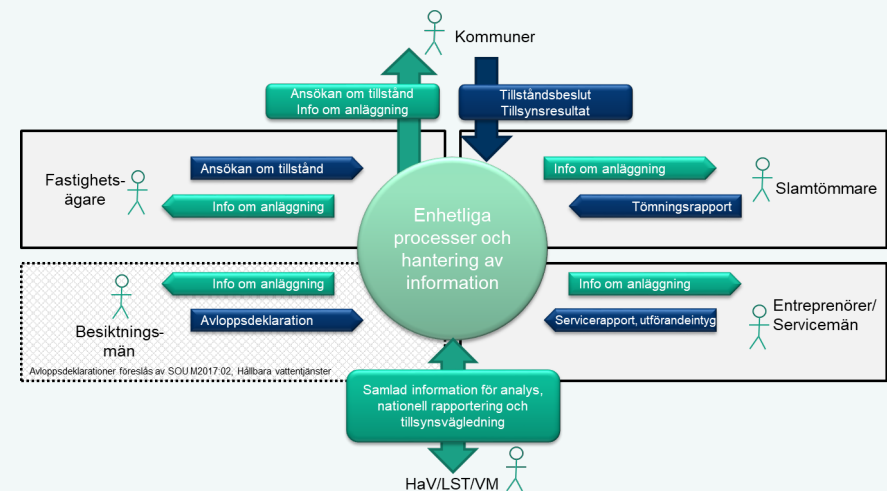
Kommuner

Ansökan om tillstånd
Info om anläggning

Tillståndsbeslut
Tillsynsresultat

Fastighets-
ägare

Ansökan om tillstånd

Info om anläggning

Info om anläggning

Slamtömmare

Tömningsrapport

Enhetliga processer och hantering av information

Info om anläggning

Besiktnings-
män

Avloppsdeklaration

Info om anläggning

Entreprenörer/
Servicemän

Servicerapport, utförandeintyg

Avloppsdeklarationer föreslås av SOU M2017:02, Hållbara vattentjänster

Samlad information för analys, nationell rapportering och tillsynsvägledning

HaV/LST/VM